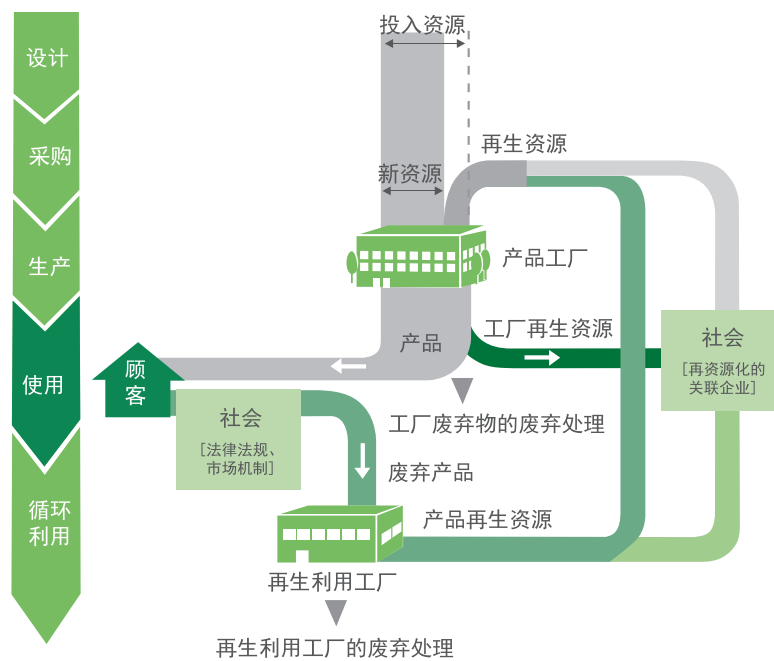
设计

采购

生产

使用

循环利用

投入资源

新资源

再生资源

产品工厂

产品

工厂再生资源

社会
［再资源化的关联企业］

顾客

社会
［法律法规、市场机制］

工厂废弃物的废弃处理

废弃产品

产品再生资源

再生利用工厂

再生利用工厂的废弃处理